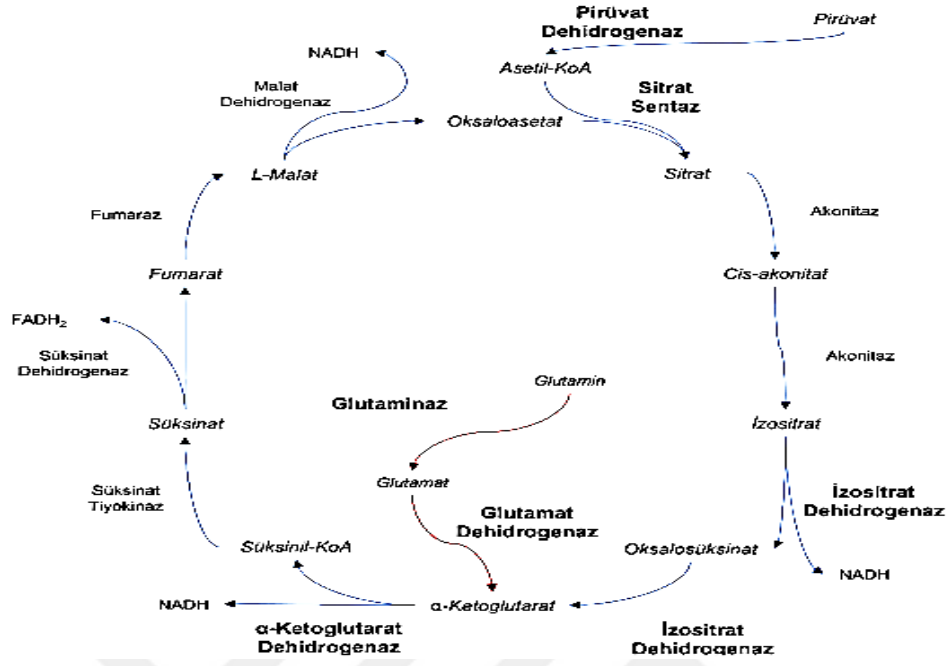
Pirüvat Dehidrogenaz

Pirüvat

NADH

Malat Dehidrogenaz

Asetil-KoA

Sitrat Sentaz

Oksaloasetat

L-Malat

Sitrat

Akonitaz

Fumaraz

Fumarat

Cis-akonitat

$FADH_2$

Süksinat Dehidrogenaz

Akonitaz

Glutamin

Glutaminaz

Süksinat

İzositrat

Glutamat

Süksinat Tiyokinaz

Glutamat Dehidrogenaz

İzositrat Dehidrogenaz

Süksinil-KoA

Oksalosüksinat

NADH

NADH

α-Ketoglutarat

α-Ketoglutarat Dehidrogenaz

İzositrat Dehidrogenaz